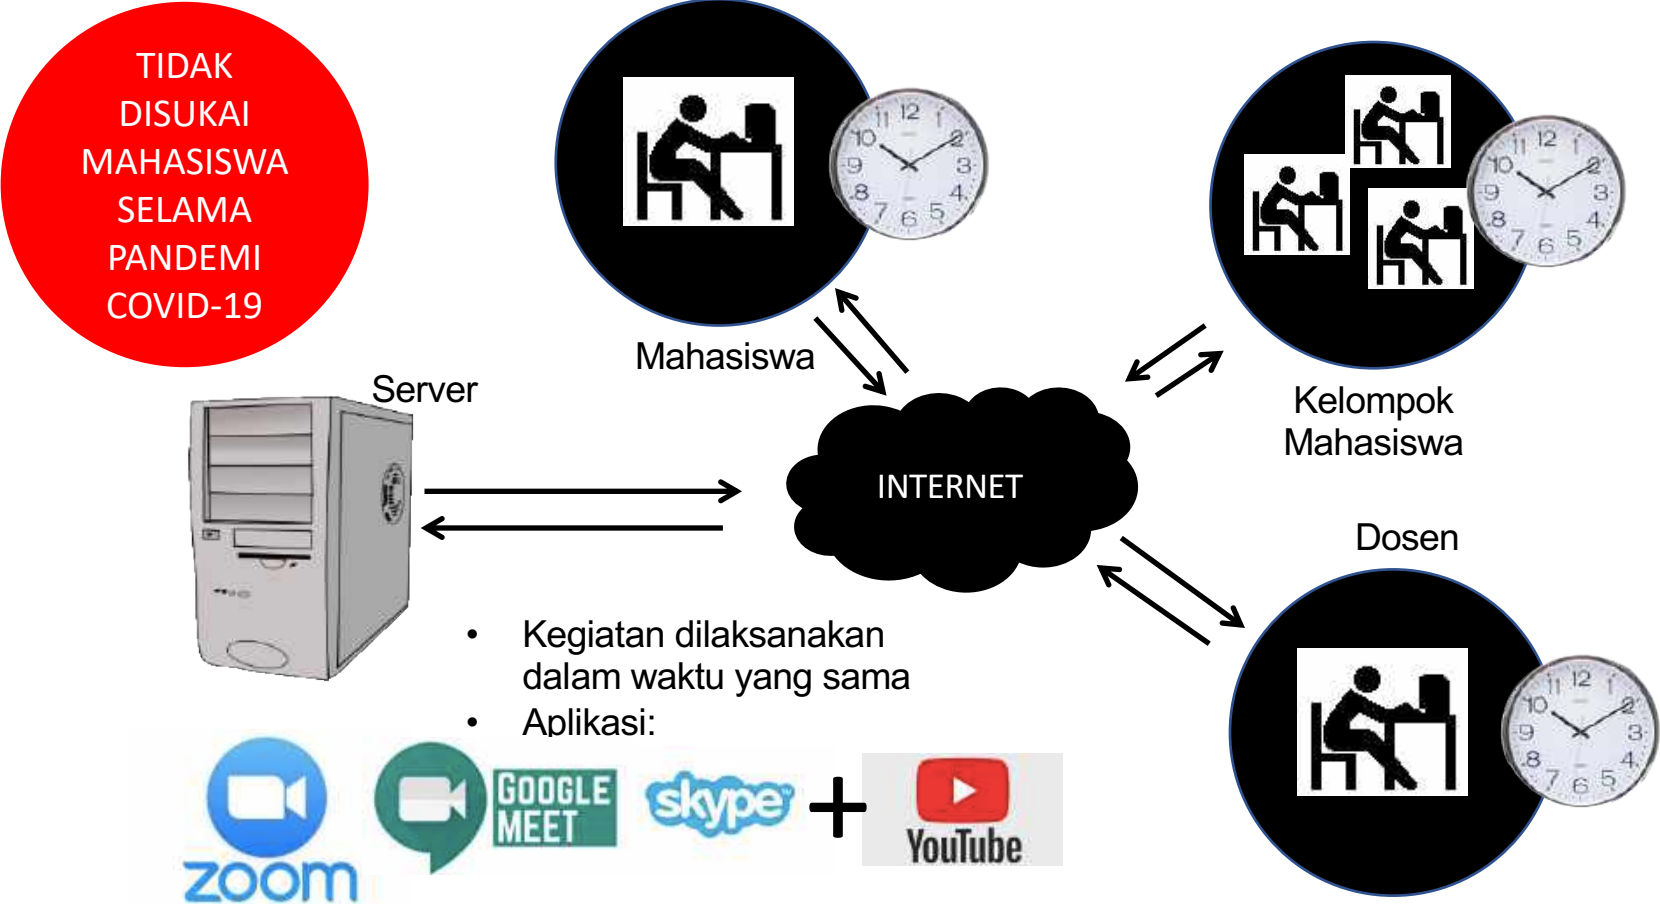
TIDAK DISUKAI MAHASISWA SELAMA PANDEMI COVID-19

11 12 1 10 2 9 3 8 4 7 6 5

Mahasiswa

11 12 1 10 2 9 3 8 4 7 6 5

Kelompok Mahasiswa

Server

INTERNET

Dosen

11 12 1 10 2 9 3 8 4 7 6 5

• Kegiatan dilaksanakan dalam waktu yang sama
• Aplikasi:

zoom

GOOGLE MEET

skype

+

YouTube